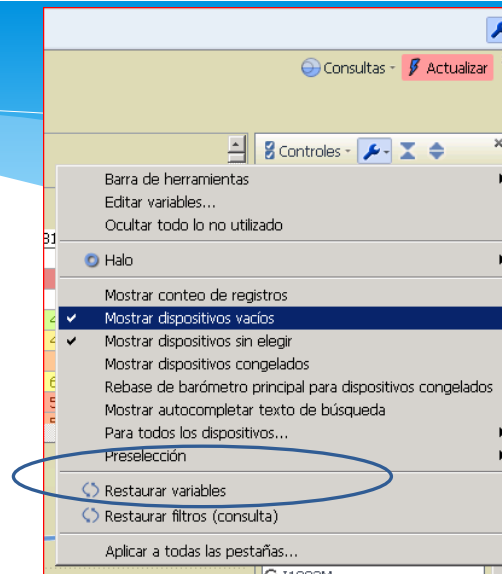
Consultas · Actualizar

Controles ·

Barra de herramientas
Editar variables...
Ocultar todo lo no utilizado

Halo

Mostrar conteo de registros
Mostrar dispositivos vacíos
Mostrar dispositivos sin elegir
Mostrar dispositivos congelados
Rebase de barómetro principal para dispositivos congelados
Mostrar autocompletar texto de búsqueda
Para todos los dispositivos...
Preselección

Restaurar variables
Restaurar filtros (consulta)

Aplicar a todas las pestañas...